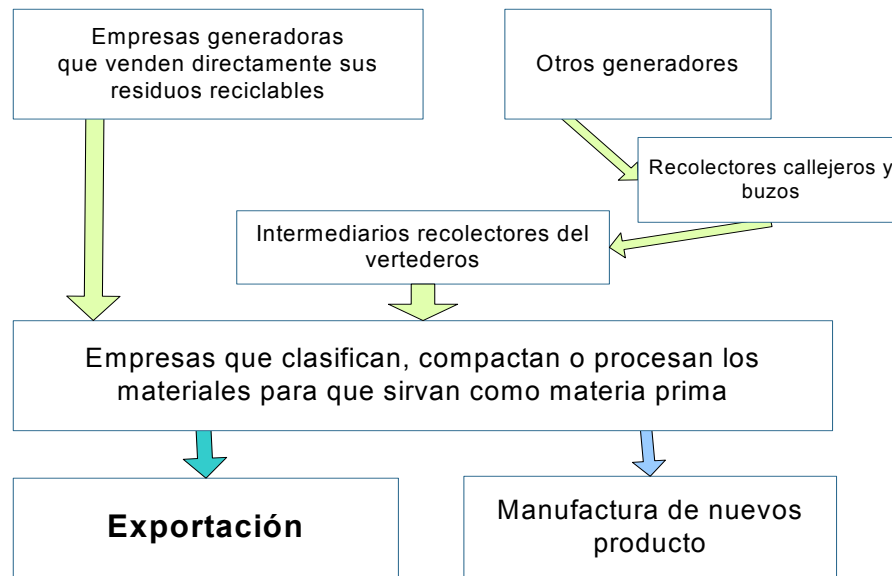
Empresas generadoras que venden directamente sus residuos reciclables

Otros generadores

Recolectores callejeros y buzos

Intermediarios recolectores del vertederos

Empresas que clasifican, compactan o procesan los materiales para que sirvan como materia prima

Exportación

Manufactura de nuevos producto